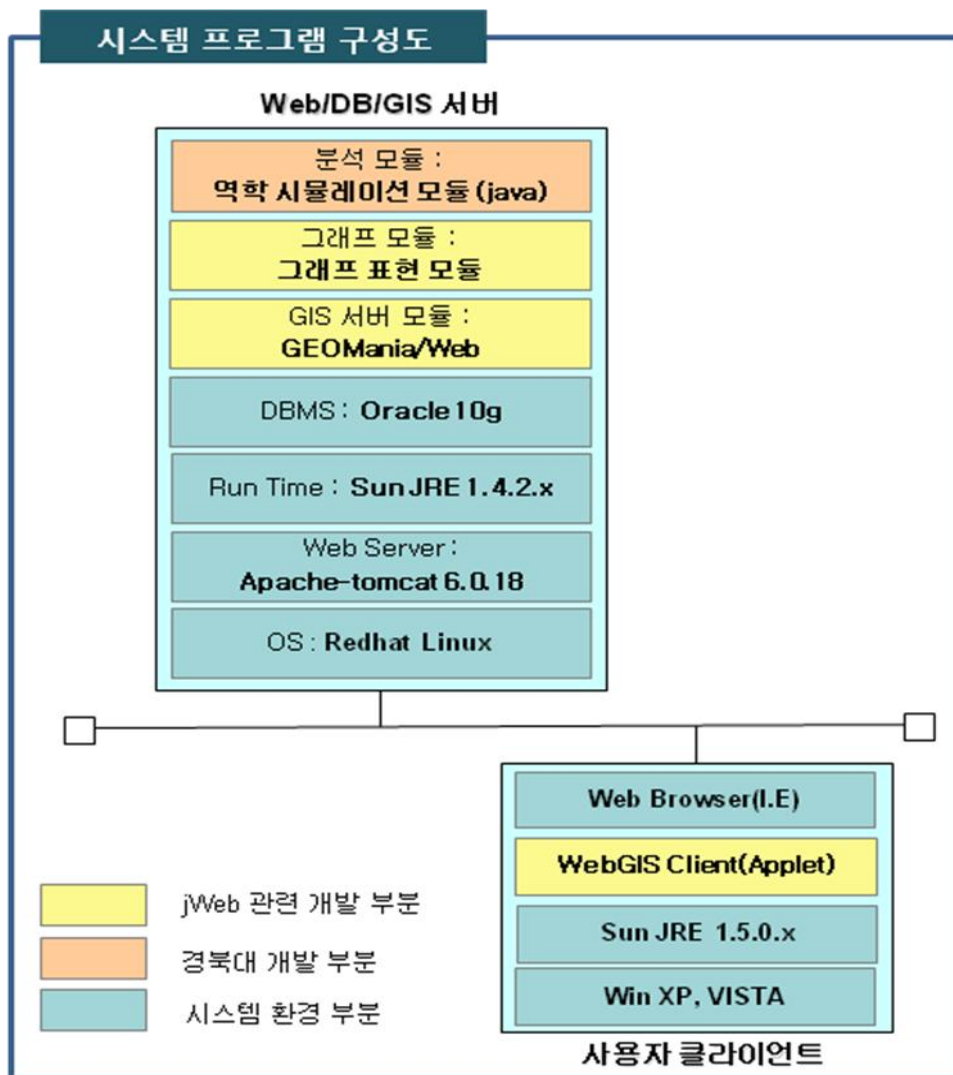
시스템 프로그램 구성도

Web/DB/GIS 서버

분석 모듈 :
역학 시뮬레이션 모듈 (java)

그래프 모듈 :
그래프 표현 모듈

GIS 서버 모듈 :
GEOMania/Web

DBMS : Oracle10g

Run Time : Sun JRE 1.4.2.x

Web Server :
Apache-tomcat 6.0.18

OS : Redhat Linux

Web Browser(I.E)

WebGIS Client(Applet)

Sun JRE 1.5.0.x

Win XP, VISTA

사용자 클라이언트

jWeb 관련 개발 부분

경북대 개발 부분

시스템 환경 부분